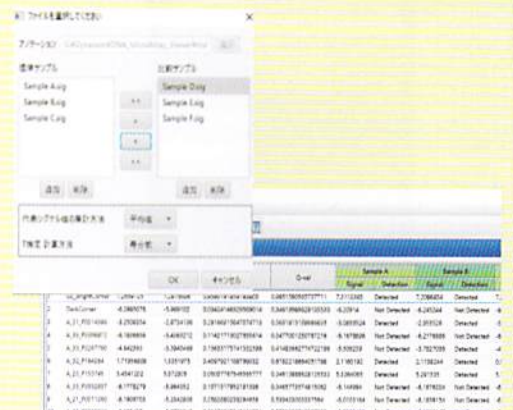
ファイルを選択してください

アノテーション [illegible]

標準サンプル

Sample A.cg
Sample B.cg
Sample C.cg

比較サンプル

Sample D.cg
Sample E.cg
Sample F.cg

追加 削除

追加 削除

代表シグナル値の集計方法 平均値

T検定 計算方法 等分散

OK キャンセル

| | | | | | Q-val | Sample A | | Sample B | |
|---|---|---|---|---|---|---|---|---|---|
| | | | | | | Signal | Detection | Signal | Detection |
| 1 | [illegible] | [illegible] | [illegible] | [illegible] | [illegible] | 7.2113265 | Detected | 7.2066454 | Detected |
| 2 | DarkCorner | -5.0665076 | -5.669102 | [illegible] | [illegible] | -6.22914 | Not Detected | -6.245244 | Not Detected |
| 3 | A_21_P0014986 | -6.2509034 | -2.8734198 | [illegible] | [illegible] | -6.5858524 | Not Detected | -2.051528 | Detected |
| 4 | A_21_P0000472 | -6.1809898 | -5.4089212 | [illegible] | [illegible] | -6.1878856 | Not Detected | -6.2776888 | Not Detected |
| 5 | A_21_P0247780 | -6.4462950 | -5.3905456 | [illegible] | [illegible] | -6.509239 | Not Detected | -6.7527059 | Not Detected |
| 6 | A_32_P184594 | 1.71696688 | 1.6351975 | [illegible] | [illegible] | 2.1165182 | Detected | 2.1736344 | Detected |
| 7 | A_21_P103745 | 5.4541232 | 5.372209 | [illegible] | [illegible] | 5.3364365 | Detected | 5.281535 | Detected |
| 8 | A_21_P0552607 | -6.1778279 | -5.894052 | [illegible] | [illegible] | -6.149984 | Not Detected | -6.1976524 | Not Detected |
| 9 | A_21_P0571260 | -6.1809785 | -5.2542808 | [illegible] | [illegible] | -6.0155164 | Not Detected | -6.1858154 | Not Detected |